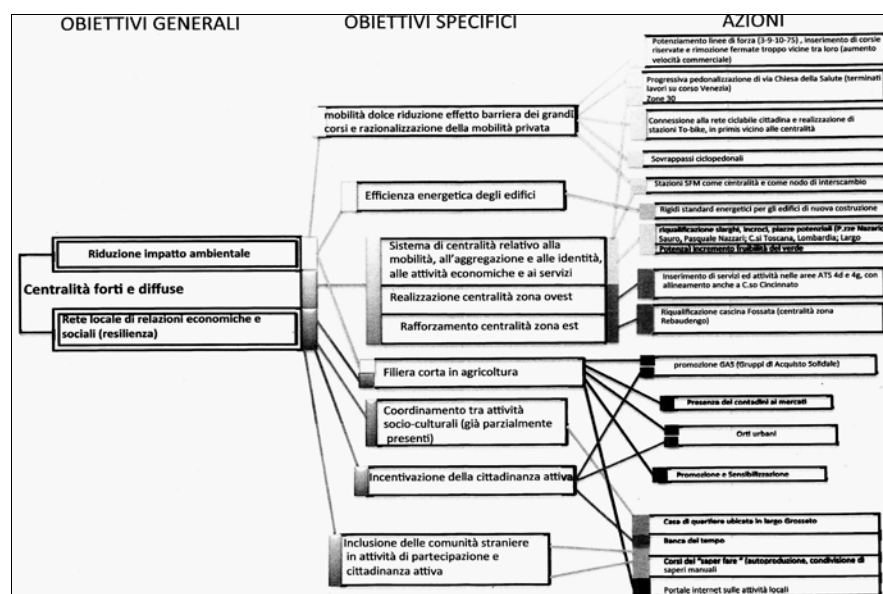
OBIETTIVI GENERALI

OBIETTIVI SPECIFICI

AZIONI

Potenziamento linee di forza (3-9-10-75), inserimento di corsie riservate e rimozione fermate troppo vicine tra loro (aumento velocità commerciale)

Progressiva pedonalizzazione di via Chiesa della Salute (terminati lavori su corso Venezia)

Zone 30

mobilità dolce riduzione effetto barriera dei grandi corsi e razionalizzazione della mobilità privata

Connessione alla rete ciclabile cittadina e realizzazione di stazioni To-bike, in primis vicino alle centralità

Sovrappassi ciclopedonali

Stazioni SFM come centralità e come nodo di interscambio

Efficienza energetica degli edifici

Rigidi standard energetici per gli edifici di nuova costruzione

Riduzione impatto ambientale

riqualificazione slarghi, incroci, piazze potenziali (P.zze Nazario Sauro, Pasquale Nazzari; C.si Toscana, Lombardia; Largo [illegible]) Potenziali incremento fruibilità del verde

Sistema di centralità relativo alla mobilità, all'aggregazione e alle identità, alle attività economiche e ai servizi

Centralità forti e diffuse

Realizzazione centralità zona ovest

Inserimento di servizi ed attività nelle aree ATS 4d e 4g, con allineamento anche a C.so Cincinnato

Rete locale di relazioni economiche e sociali (resilienza)

Rafforzamento centralità zona est

Riqualificazione cascina Fossata (centralità zona Rebaudengo)

Filiera corta in agricoltura

promozione GAS (Gruppi di Acquisto Solidale)

Presenza dei contadini ai mercati

Coordinamento tra attività socio-culturali (già parzialmente presenti)

Orti urbani

Incentivazione della cittadinanza attiva

Promozione e Sensibilizzazione

Casa di quartiere ubicata in largo Grosseto

Banca del tempo

Inclusione delle comunità straniere in attività di partecipazione e cittadinanza attiva

Corsi del "saper fare" (autoproduzione, condivisione di saperi manuali

Portale internet sulle attività locali